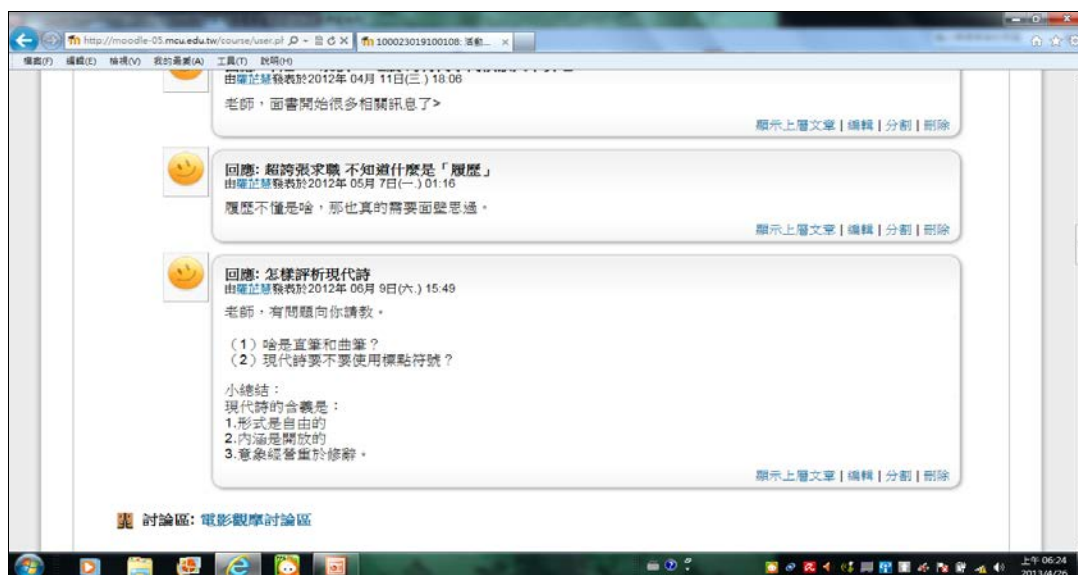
http://moodle-05.mcu.edu.tw/course/user.pl
100023019100108: 活動...

檔案(F) 編輯(E) 檢視(V) 我的最愛(A) 工具(T) 說明(H)

由羅芷慧發表於2012年 04月 11日(三.) 18:06

老師，面書開始很多相關訊息了>

顯示上層文章 | 編輯 | 分割 | 刪除

回應: 超誇張求職 不知道什麼是「履歷」
由羅芷慧發表於2012年 05月 7日(一.) 01:16

履歷不懂是啥，那也真的需要面壁思過。

顯示上層文章 | 編輯 | 分割 | 刪除

回應: 怎樣評析現代詩
由羅芷慧發表於2012年 06月 9日(六.) 15:49

老師，有問題向你請教。

（1）啥是直筆和曲筆？
（2）現代詩要不要使用標點符號？

小總結：
現代詩的含義是：
1.形式是自由的
2.內涵是開放的
3.意象經營重於修辭。

顯示上層文章 | 編輯 | 分割 | 刪除

討論區: 電影觀摩討論區

上午 06:24
2013/4/26